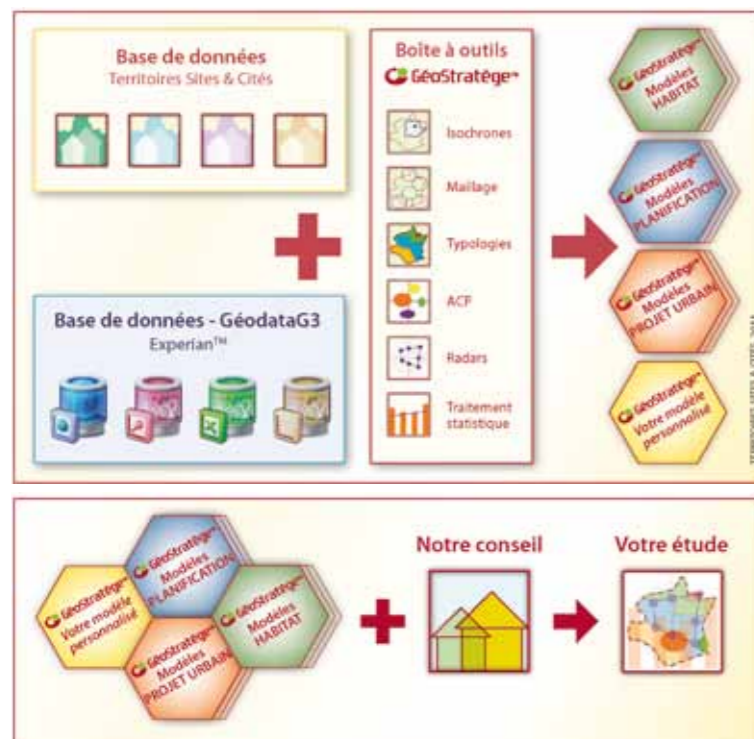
Base de données
Territoires Sites & Cités

Base de données - GéodataG3
Experian™

Boîte à outils
GéoStratége

Isochrones

Maillage

Typologies

ACF

Radars

Traitement statistique

GéoStratége Modèles HABITAT

GéoStratége Modèles PLANIFICATION

GéoStratége Modèles PROJET URBAIN

GéoStratége Votre modèle personnalisé

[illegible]

GéoStratége Votre modèle personnalisé

GéoStratége Modèles PLANIFICATION

GéoStratége Modèles HABITAT

GéoStratége Modèles PROJET URBAIN

Notre conseil

Votre étude